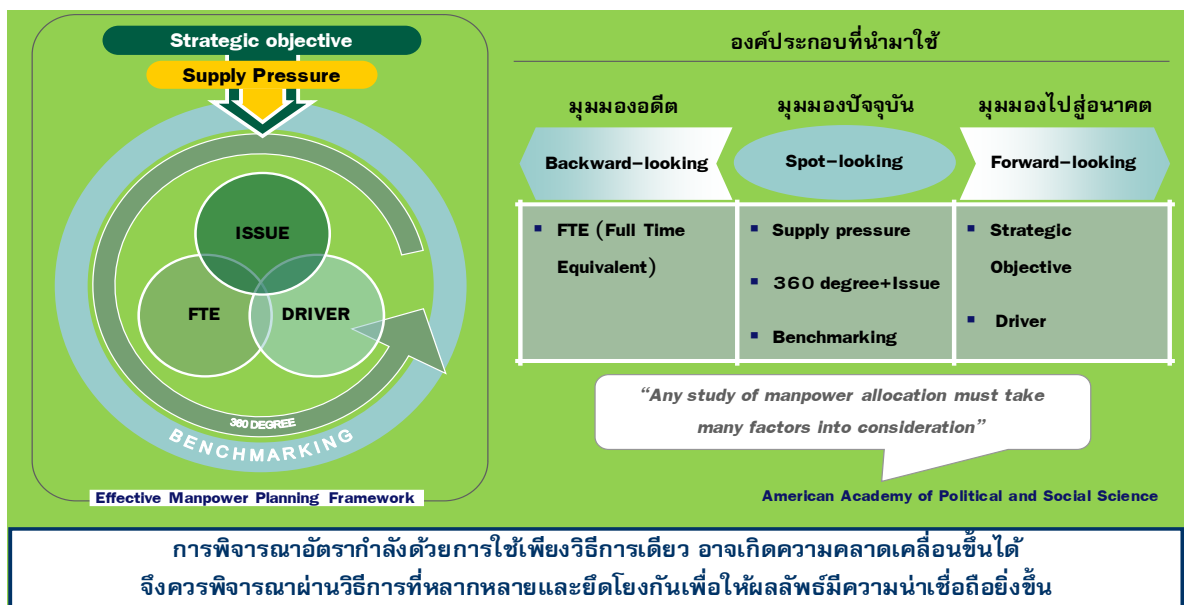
Strategic objective

Supply Pressure

ISSUE

FTE

DRIVER

360 DEGREE

BENCHMARKING

Effective Manpower Planning Framework

องค์ประกอบที่นำมาใช้

มุมมองอดีต

มุมมองปัจจุบัน

มุมมองไปสู่อนาคต

Backward–looking

Spot–looking

Forward–looking

| Backward–looking | Spot–looking | Forward–looking |
|---|---|---|
| ▪ FTE (Full Time Equivalent) | ▪ Supply pressure<br>▪ 360 degree+Issue<br>▪ Benchmarking | ▪ Strategic Objective<br>▪ Driver |

"Any study of manpower allocation must take many factors into consideration"

American Academy of Political and Social Science

การพิจารณาอัตรากำลังด้วยการใช้เพียงวิธีการเดียว อาจเกิดความคลาดเคลื่อนขึ้นได้
จึงควรพิจารณาผ่านวิธีการที่หลากหลายและยึดโยงกันเพื่อให้ผลลัพธ์มีความน่าเชื่อถือยิ่งขึ้น